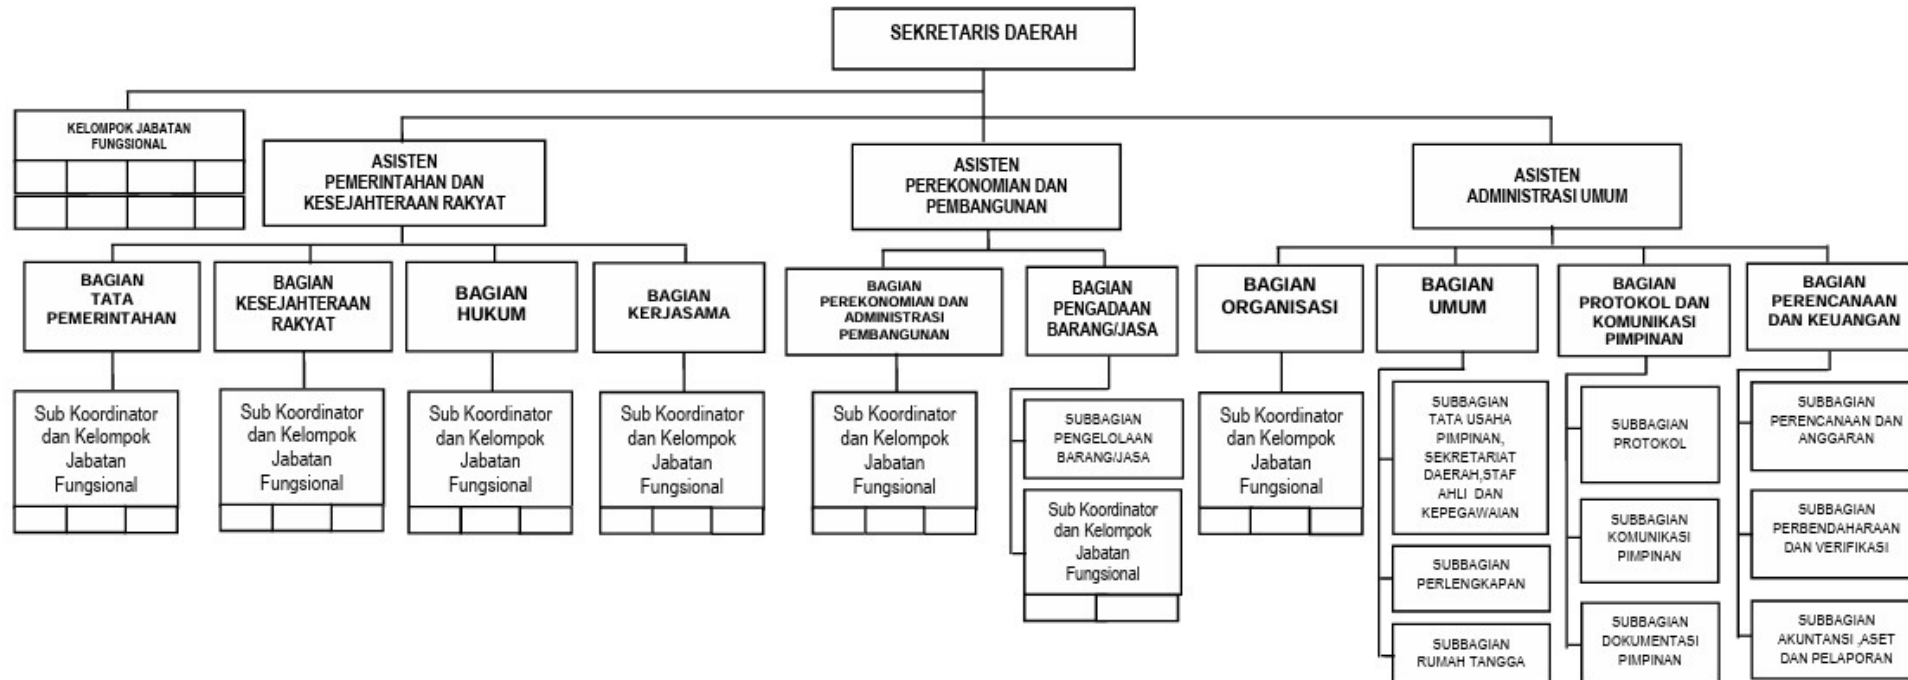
SEKRETARIS DAERAH

KELOMPOK JABATAN FUNGSIONAL

ASISTEN PEMERINTAHAN DAN KESEJAHTERAAN RAKYAT

ASISTEN PEREKONOMIAN DAN PEMBANGUNAN

ASISTEN ADMINISTRASI UMUM

BAGIAN TATA PEMERINTAHAN

Sub Koordinator dan Kelompok Jabatan Fungsional

BAGIAN KESEJAHTERAAN RAKYAT

Sub Koordinator dan Kelompok Jabatan Fungsional

BAGIAN HUKUM

Sub Koordinator dan Kelompok Jabatan Fungsional

BAGIAN KERJASAMA

Sub Koordinator dan Kelompok Jabatan Fungsional

BAGIAN PEREKONOMIAN DAN ADMINISTRASI PEMBANGUNAN

Sub Koordinator dan Kelompok Jabatan Fungsional

BAGIAN PENGADAAN BARANG/JASA

SUBBAGIAN PENGELOLAAN BARANG/JASA

Sub Koordinator dan Kelompok Jabatan Fungsional

BAGIAN ORGANISASI

Sub Koordinator dan Kelompok Jabatan Fungsional

BAGIAN UMUM

SUBBAGIAN TATA USAHA PIMPINAN, SEKRETARIAT DAERAH,STAF AHLI DAN KEPEGAWAIAN

SUBBAGIAN PERLENGKAPAN

SUBBAGIAN RUMAH TANGGA

BAGIAN PROTOKOL DAN KOMUNIKASI PIMPINAN

SUBBAGIAN PROTOKOL

SUBBAGIAN KOMUNIKASI PIMPINAN

SUBBAGIAN DOKUMENTASI PIMPINAN

BAGIAN PERENCANAAN DAN KEUANGAN

SUBBAGIAN PERENCANAAN DAN ANGGARAN

SUBBAGIAN PERBENDAHARAAN DAN VERIFIKASI

SUBBAGIAN AKUNTANSI ,ASET DAN PELAPORAN